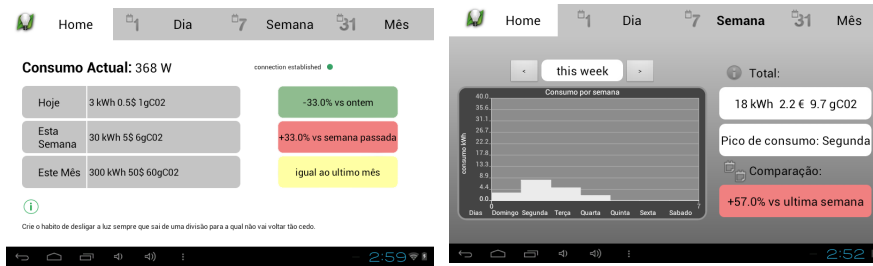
Home 1 Dia 7 Semana 31 Mês

Consumo Actual: 368 W

connection established

| Hoje | 3 kWh 0.5$ 1gC02 | -33.0% vs ontem |
|---|---|---|
| Esta Semana | 30 kWh 5$ 6gC02 | +33.0% vs semana passada |
| Este Mês | 300 kWh 50$ 60gC02 | igual ao ultimo mês |

i

Crie o habito de desligar a luz sempre que sai de uma divisão para a qual não vai voltar tão cedo.

2:59

Home 1 Dia 7 Semana 31 Mês

< this week >

Consumo por semana

40.0
35.6
31.1
26.7
22.2
17.8
13.3
8.9
4.4
0.0

consumo kWh

Dias Domingo Segunda Terça Quarta Quinta Sexta Sabado

Total:

18 kWh 2.2 € 9.7 gC02

Pico de consumo: Segunda

Comparação:

+57.0% vs ultima semana

2:52